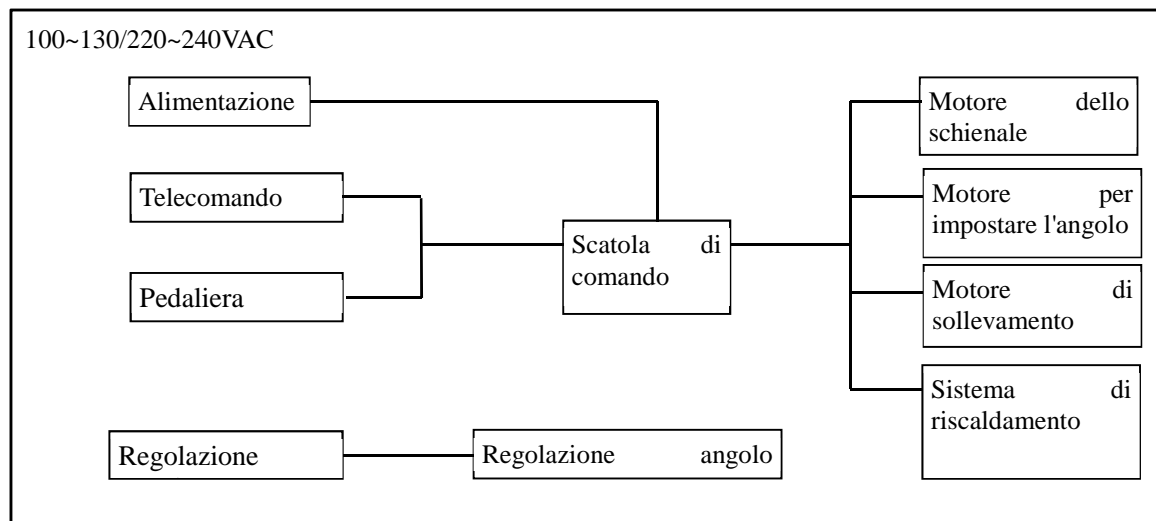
100~130/220~240VAC

Alimentazione

Telecomando

Pedaliera

Scatola di comando

Motore dello schienale

Motore per impostare l'angolo

Motore di sollevamento

Sistema di riscaldamento

Regolazione

Regolazione angolo